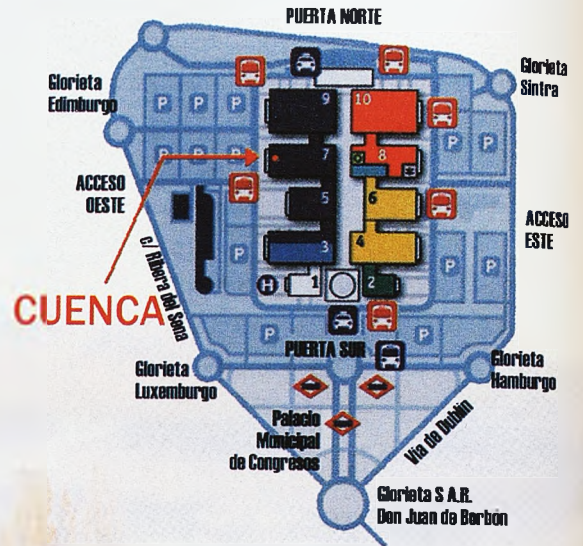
PUERTA NORTE

Glorieta Edimburgo

Glorieta Sintra

P P P P P P P P P P

9
10
7
8
5
6
3
4
1
2

ACCESO OESTE

ACCESO ESTE

C/ Ribera del Sena

CUENCA

PUERTA SUR

Glorieta Luxemburgo

Glorieta Hamburgo

Palacio Municipal de Congresos

Vía de Dublín

Glorieta S.A.R. Don Juan de Borbón